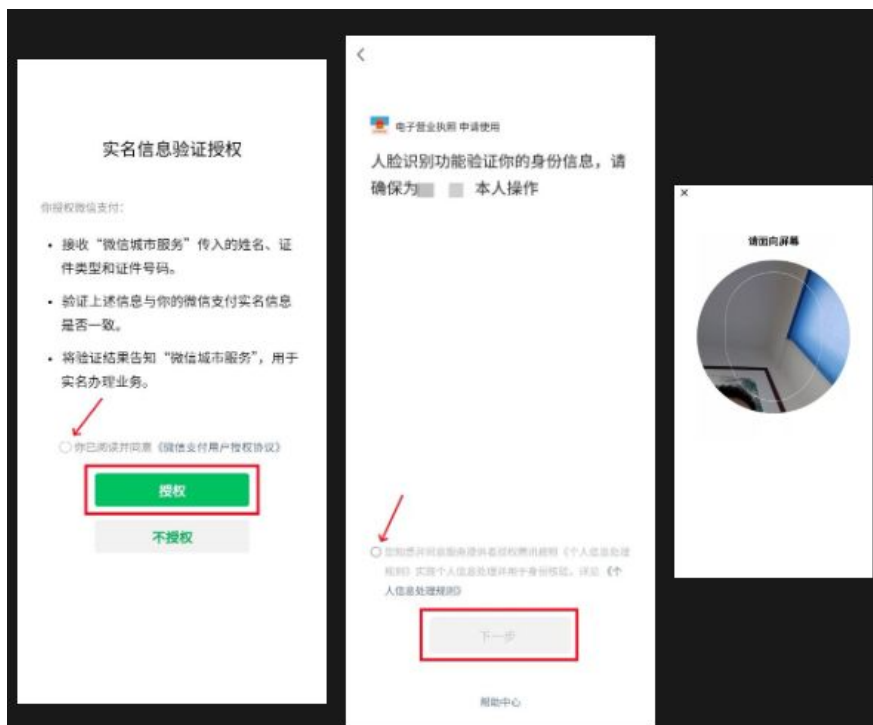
实名信息验证授权

你授权微信支付:

• 接收“微信城市服务”传入的姓名、证件类型和证件号码。

• 验证上述信息与你的微信支付实名信息是否一致。

• 将验证结果告知“微信城市服务”,用于实名办理业务。

你已阅读并同意《微信支付用户授权协议》

授权

不授权

<

电子营业执照 申请使用

人脸识别功能验证你的身份信息,请确保为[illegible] 本人操作

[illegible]《个人信息处理规则》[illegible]《个人信息处理规则》

下一步

帮助中心

×

请面向屏幕